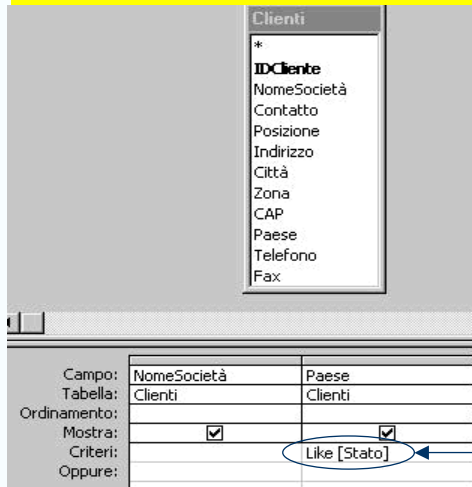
Clienti
*
IDCliente
NomeSocietà
Contatto
Posizione
Indirizzo
Città
Zona
CAP
Paese
Telefono
Fax

| Campo: | NomeSocietà | Paese |
|---|---|---|
| Tabella: | Clienti | Clienti |
| Ordinamento: | | |
| Mostra: | ☑ | ☑ |
| Criteri: | | Like [Stato] |
| Oppure: | | |